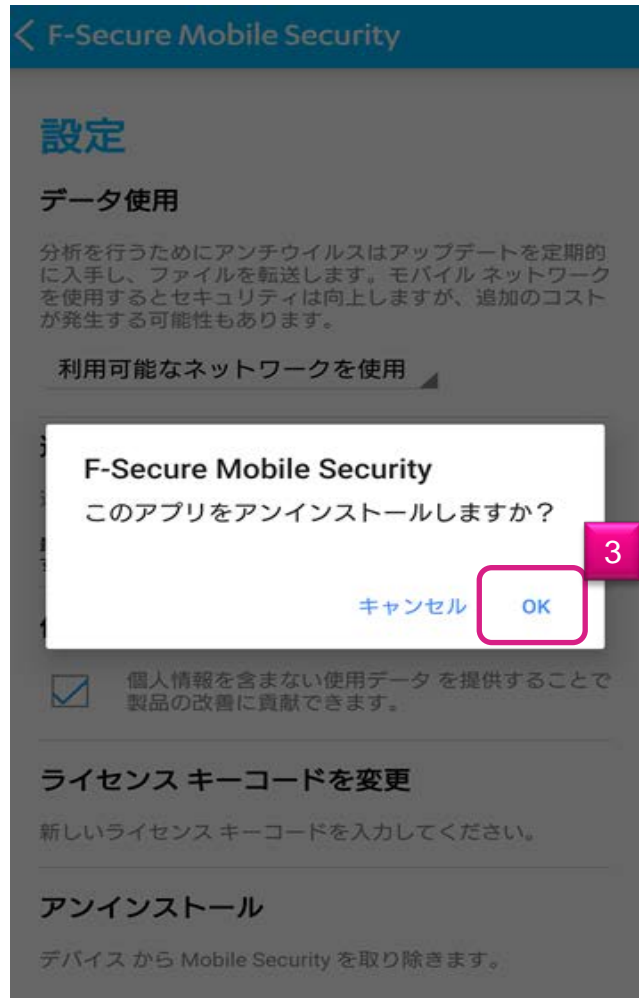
F-Secure Mobile Security

設定

データ使用

分析を行うためにアンチウイルスはアップデートを定期的に入手し、ファイルを転送します。モバイル ネットワークを使用するとセキュリティは向上しますが、追加のコストが発生する可能性もあります。

利用可能なネットワークを使用

F-Secure Mobile Security
このアプリをアンインストールしますか？

キャンセル OK

3

個人情報を含まない使用データ を提供することで製品の改善に貢献できます。

ライセンス キーコードを変更

新しいライセンス キーコードを入力してください。

アンインストール

デバイス から Mobile Security を取り除きます。